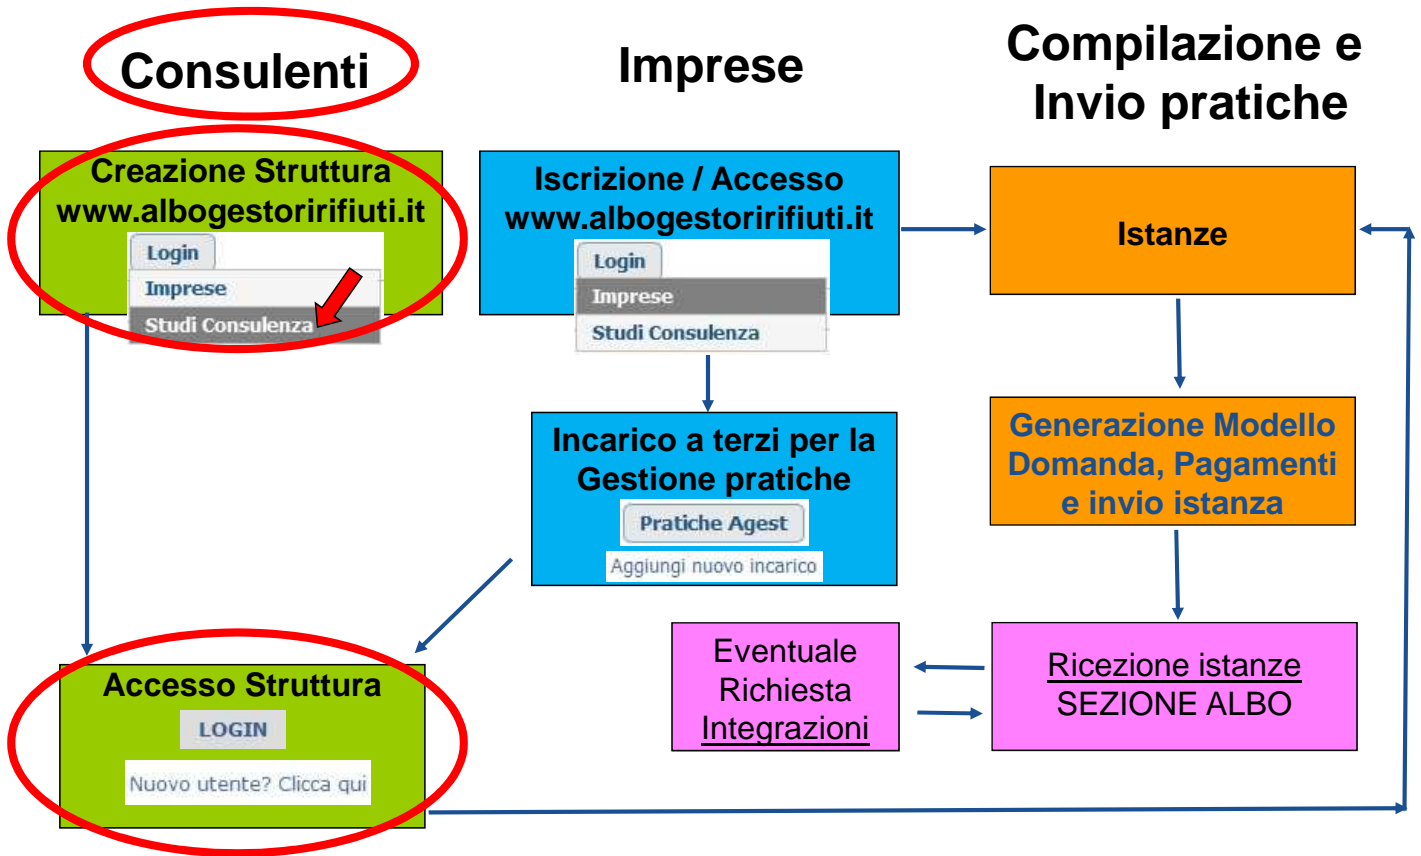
Consulenti

Imprese

Compilazione e Invio pratiche

Creazione Struttura
www.albogestoririfiuti.it
Login
Imprese
Studi Consulenza

Iscrizione / Accesso
www.albogestoririfiuti.it
Login
Imprese
Studi Consulenza

Istanze

Incarico a terzi per la Gestione pratiche
Pratiche Agest
Aggiungi nuovo incarico

Generazione Modello Domanda, Pagamenti e invio istanza

Accesso Struttura
LOGIN
Nuovo utente? Clicca qui

Eventuale Richiesta Integrazioni

Ricezione istanze
SEZIONE ALBO